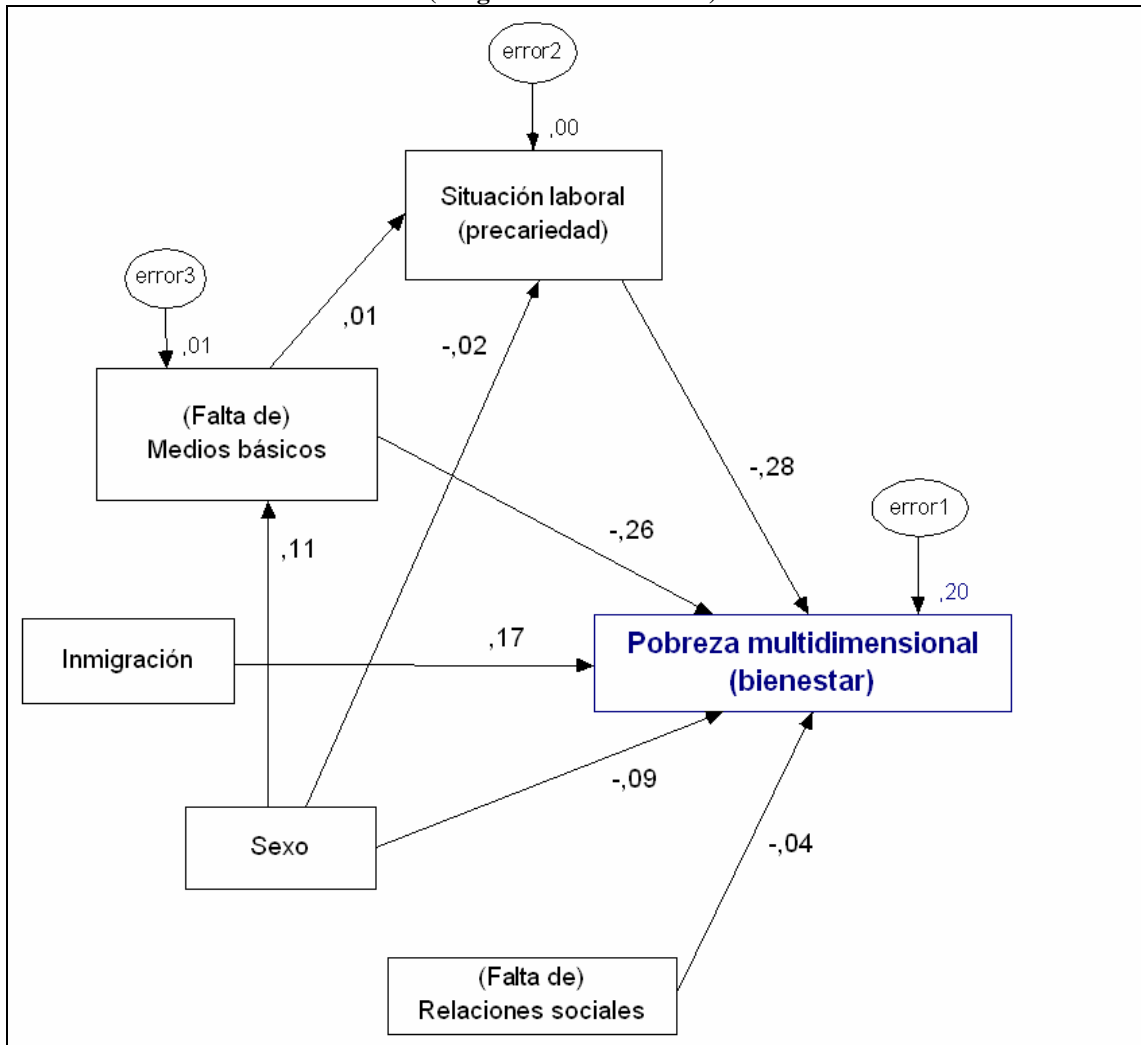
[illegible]

error2

,00

Situación laboral (precariedad)

error3

,01

,01

-,02

(Falta de) Medios básicos

-,28

error1

-,26

,11

,20

Inmigración

,17

Pobreza multidimensional (bienestar)

-,09

Sexo

-,04

(Falta de) Relaciones sociales